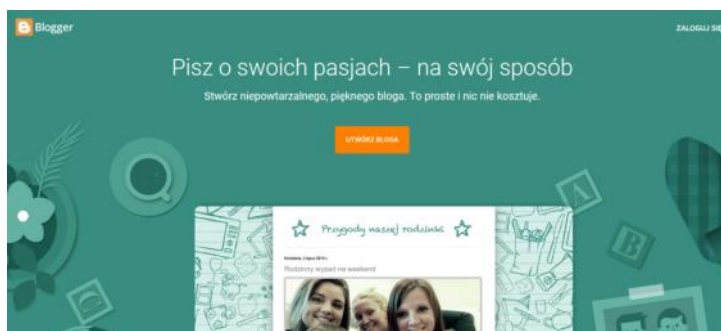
Blogger

ZALOGUJ SIĘ

Pisz o swoich pasjach – na swój sposób

Stwórz niepowtarzalnego, pięknego bloga. To proste i nic nie kosztuje.

UTWÓRZ BLOGA

Przygody naszej rodzinki

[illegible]

Rodzinny wypad na weekend

A

B